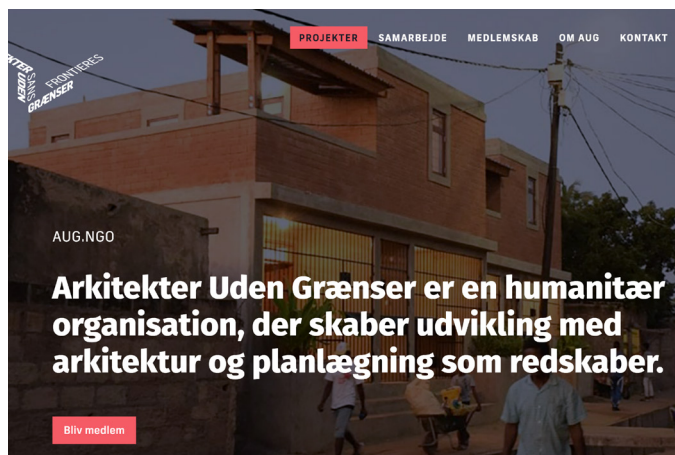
EKTER UDEN SANS GRÆNSER FRONTIERES

PROJEKTER SAMARBEJDE MEDLEMSKAB OM AUG KONTAKT

AUG.NGO

Arkitekter Uden Grænser er en humanitær organisation, der skaber udvikling med arkitektur og planlægning som redskaber.

Bliv medlem